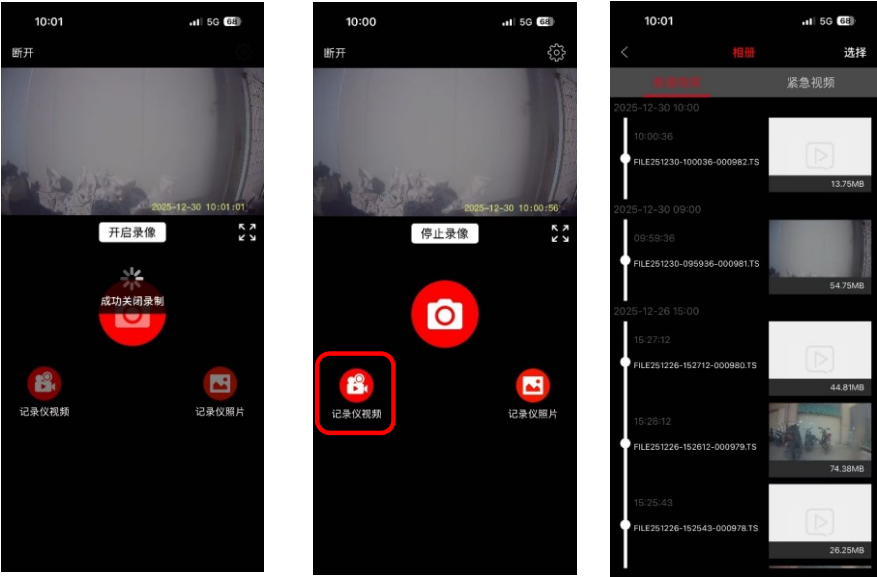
10:01 5G 68

断开

2025-12-30 10:01:01

开启录像

成功关闭录制

记录仪视频

记录仪照片

10:00 5G 68

断开

2025-12-30 10:00:56

停止录像

记录仪视频

记录仪照片

10:01 5G 68

相册

选择

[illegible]

紧急视频

2025-12-30 10:00

10:00:36

FILE251230-100036-000982.TS

13.75MB

2025-12-30 09:00

09:59:36

FILE251230-095936-000981.TS

54.75MB

2025-12-26 15:00

15:27:12

FILE251226-152712-000980.TS

44.81MB

15:26:12

FILE251226-152612-000979.TS

74.38MB

15:25:43

FILE251226-152543-000978.TS

26.25MB